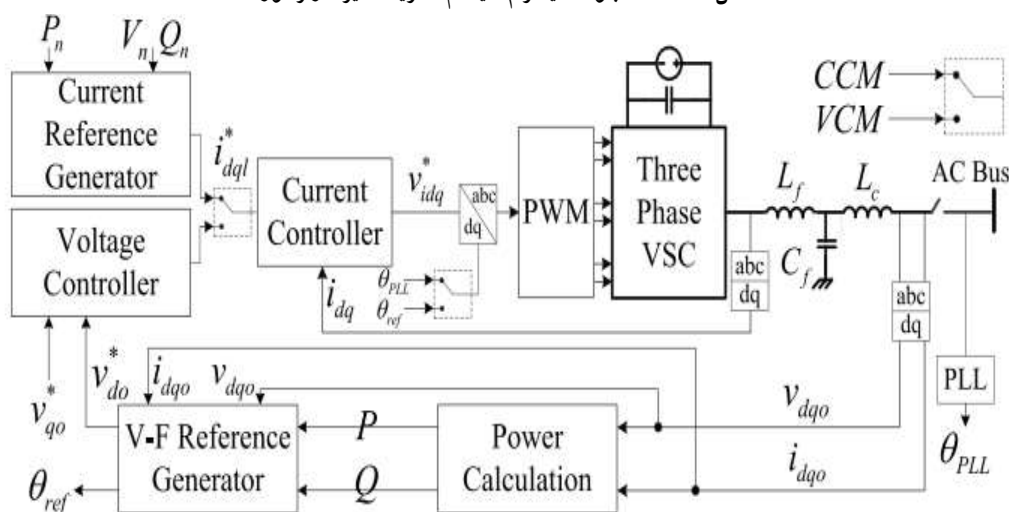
$P_n$ $V_n$ $Q_n$

Current Reference Generator

Voltage Controller

$i_{dql}^*$

Current Controller

$v_{idq}^*$

abc dq

PWM

Three Phase VSC

$CCM$

$VCM$

$L_f$ $L_c$

AC Bus

$C_f$

abc dq

abc dq

$\theta_{PLL}$

$\theta_{ref}$

$i_{dq}$

$v_{qo}^*$

$v_{do}^*$

$i_{dqo}$

$v_{dqo}$

PLL

$\theta_{PLL}$

$v_{dqo}$

V-F Reference Generator

$P$

$Q$

Power Calculation

$i_{dqo}$

$\theta_{ref}$